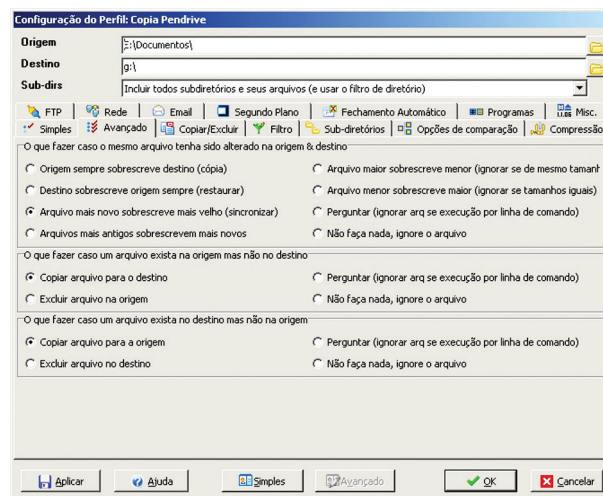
Configuração do Perfil: Copia Pendrive

Origem E:\Documentos\

Destino g:\

Sub-dirs Incluir todos subdiretórios e seus arquivos (e usar o filtro de diretório)

FTP | Rede | Email | Segundo Plano | Fechamento Automático | Programas | Misc.

Simples | Avançado | Copiar/Excluir | Filtro | Sub-diretórios | Opções de comparação | Compressão

O que fazer caso o mesmo arquivo tenha sido alterado na origem & destino

Origem sempre sobrescreve destino (cópia)

Arquivo maior sobrescreve menor (ignorar se de mesmo tamanh

Destino sobrescreve origem sempre (restaurar)

Arquivo menor sobrescreve maior (ignorar se tamanhos iguais)

Arquivo mais novo sobrescreve mais velho (sincronizar)

Perguntar (ignorar arq se execução por linha de comando)

Arquivos mais antigos sobrescrevem mais novos

Não faça nada, ignore o arquivo

O que fazer caso um arquivo exista na origem mas não no destino

Copiar arquivo para o destino

Perguntar (ignorar arq se execução por linha de comando)

Excluir arquivo na origem

Não faça nada, ignore o arquivo

O que fazer caso um arquivo exista no destino mas não na origem

Copiar arquivo para a origem

Perguntar (ignorar arq se execução por linha de comando)

Excluir arquivo no destino

Não faça nada, ignore o arquivo

Aplicar | Ajuda | Simples | Avançado | OK | Cancelar